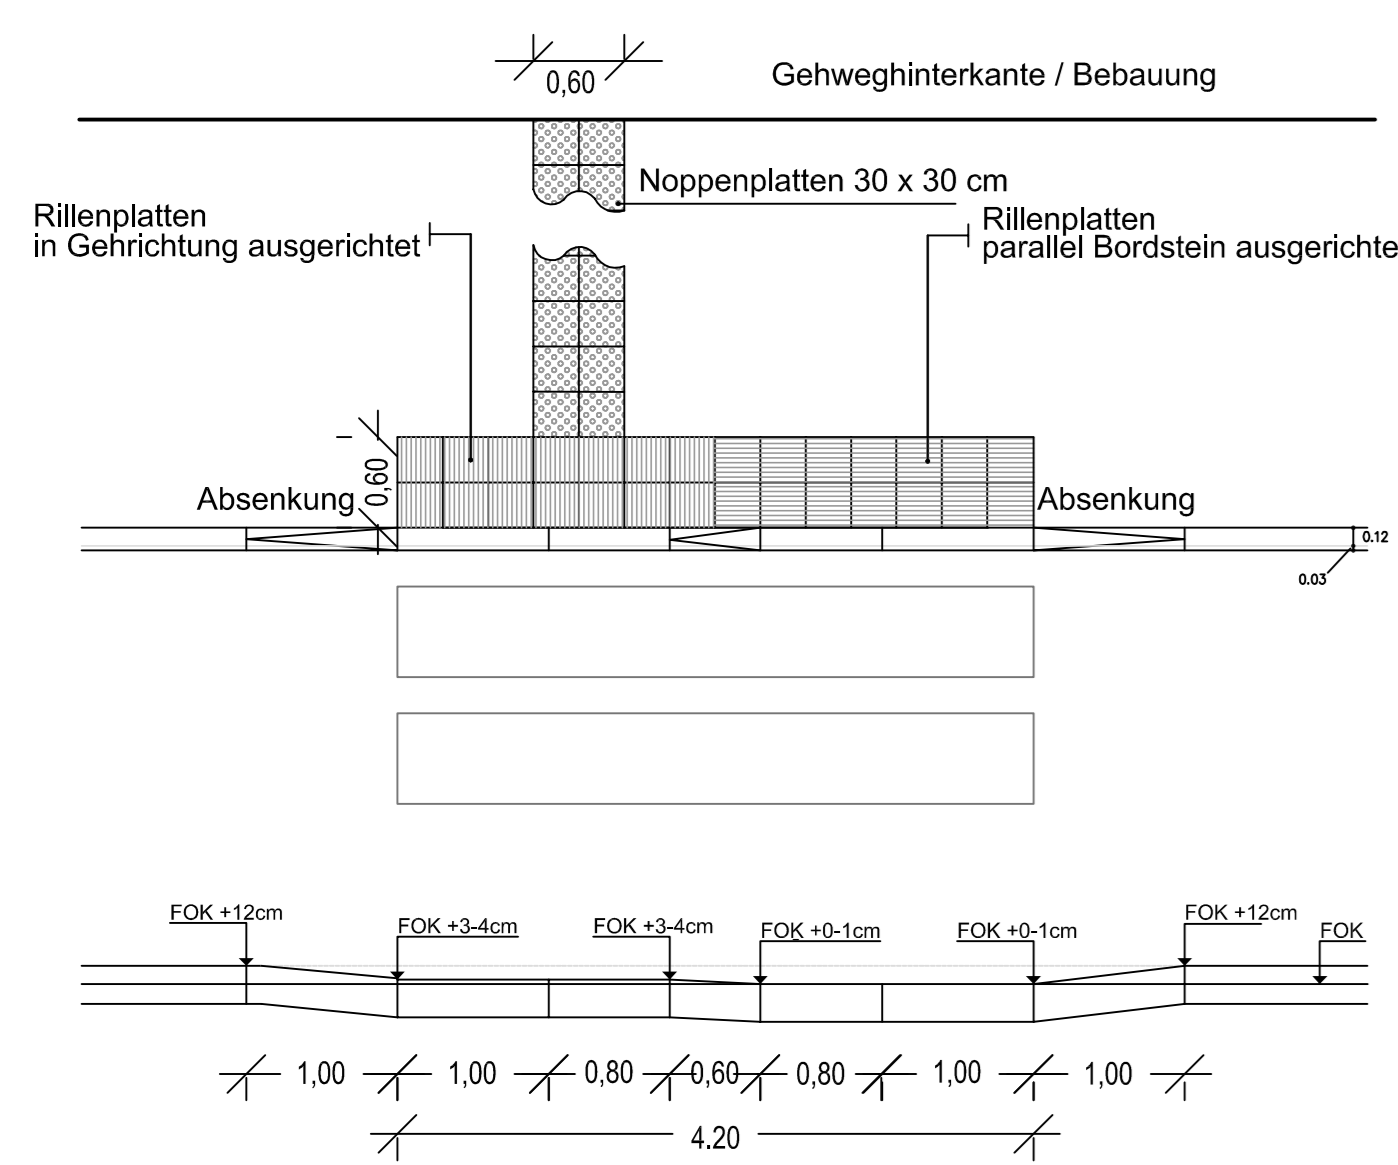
0,60

Gehweghinterkante / Bebauung

Noppenplatten 30 x 30 cm

Rillenplatten
in Gehrichtung ausgerichtet

Rillenplatten
parallel Bordstein ausgerichte

0,60

Absenkung

Absenkung

0.12

0.03

FOK +12cm

FOK +3-4cm

FOK +3-4cm

FOK +0-1cm

FOK +0-1cm

FOK +12cm

FOK

1,00 1,00 0,80 0,60 0,80 1,00 1,00

4.20